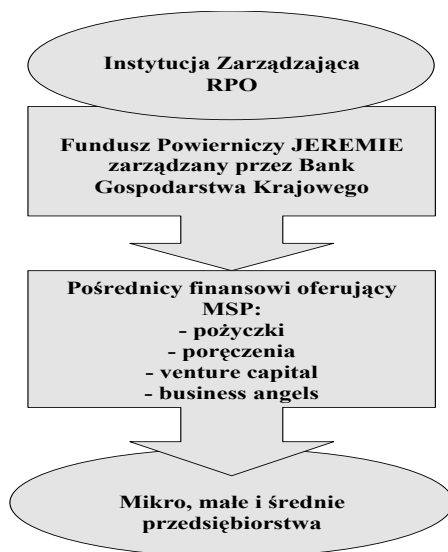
Instytucja Zarządzająca RPO

Fundusz Powierniczy JEREMIE zarządzany przez Bank Gospodarstwa Krajowego

Pośrednicy finansowi oferujący MSP:
- pożyczki
- poręczenia
- venture capital
- business angels

Mikro, małe i średnie przedsiębiorstwa